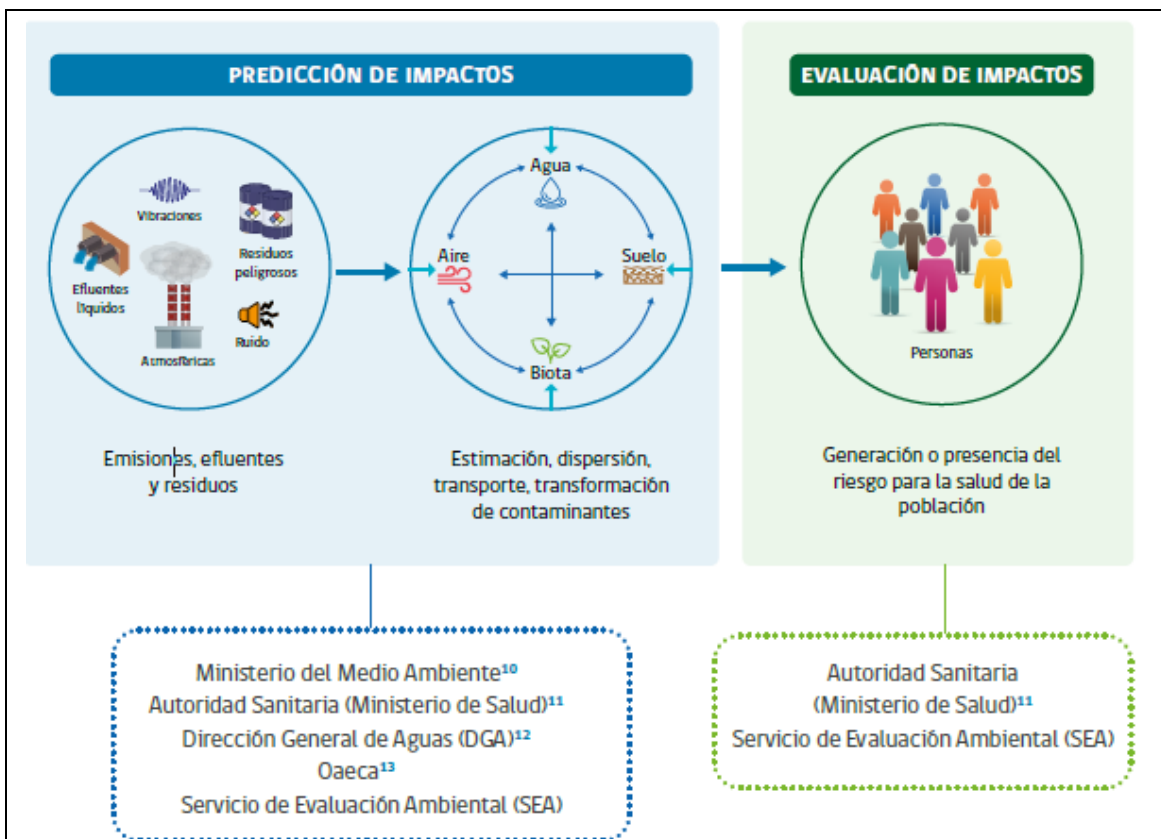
PREDICCIÓN DE IMPACTOS

EVALUACIÓN DE IMPACTOS

Vibraciones

Residuos peligrosos

Efluentes líquidos

Atmosféricas

Ruido

Agua

Aire

Suelo

Biota

Personas

Emisiones, efluentes y residuos

Estimación, dispersión, transporte, transformación de contaminantes

Generación o presencia del riesgo para la salud de la población

Ministerio del Medio Ambiente$^{10}$
Autoridad Sanitaria (Ministerio de Salud)$^{11}$
Dirección General de Aguas (DGA)$^{12}$
Oaeca$^{13}$
Servicio de Evaluación Ambiental (SEA)

Autoridad Sanitaria
(Ministerio de Salud)$^{11}$
Servicio de Evaluación Ambiental (SEA)